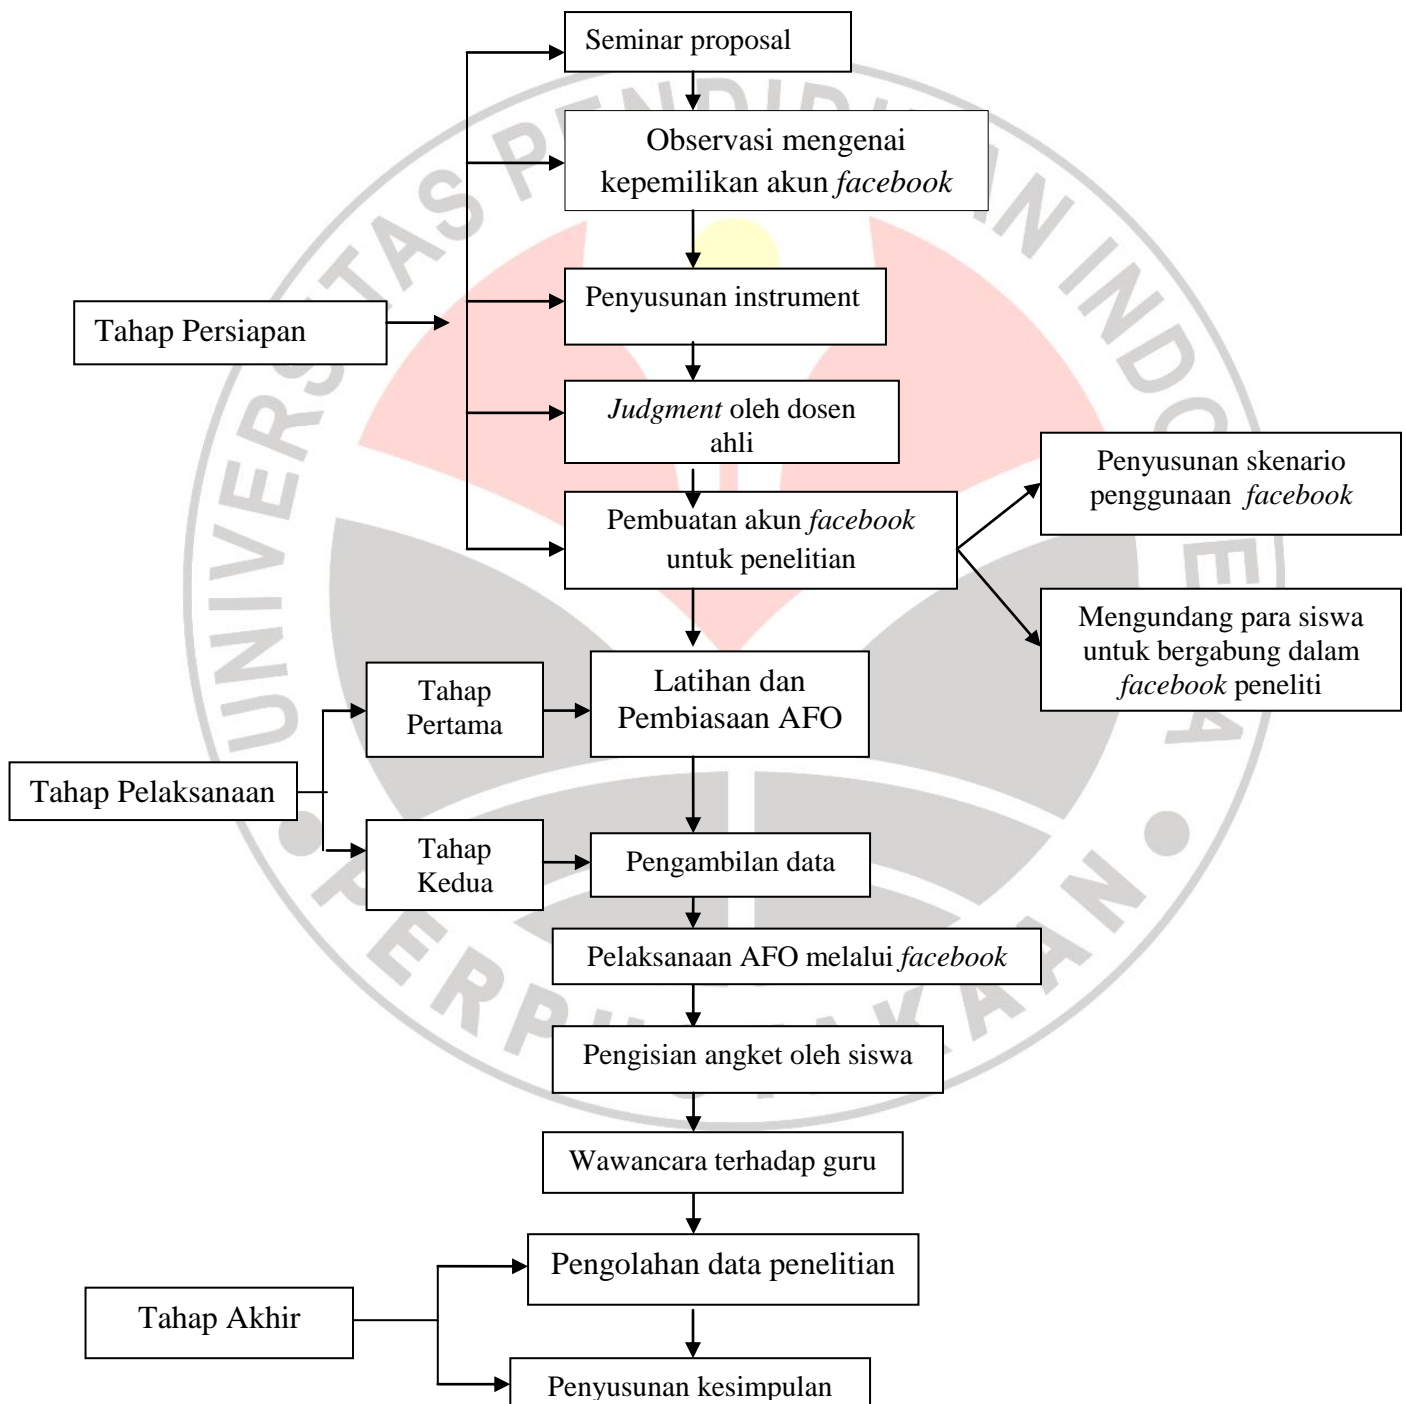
Seminar proposal

Observasi mengenai kepemilikan akun *facebook*

Tahap Persiapan

Penyusunan instrument

*Judgment* oleh dosen ahli

Pembuatan akun *facebook* untuk penelitian

Penyusunan skenario penggunaan *facebook*

Mengundang para siswa untuk bergabung dalam *facebook* peneliti

Tahap Pertama

Latihan dan Pembiasaan AFO

Tahap Pelaksanaan

Tahap Kedua

Pengambilan data

Pelaksanaan AFO melalui *facebook*

Pengisian angket oleh siswa

Wawancara terhadap guru

Tahap Akhir

Pengolahan data penelitian

Penyusunan kesimpulan

UNIVERSITAS PENDIDIKAN INDONESIA • PERPUSTAKAAN